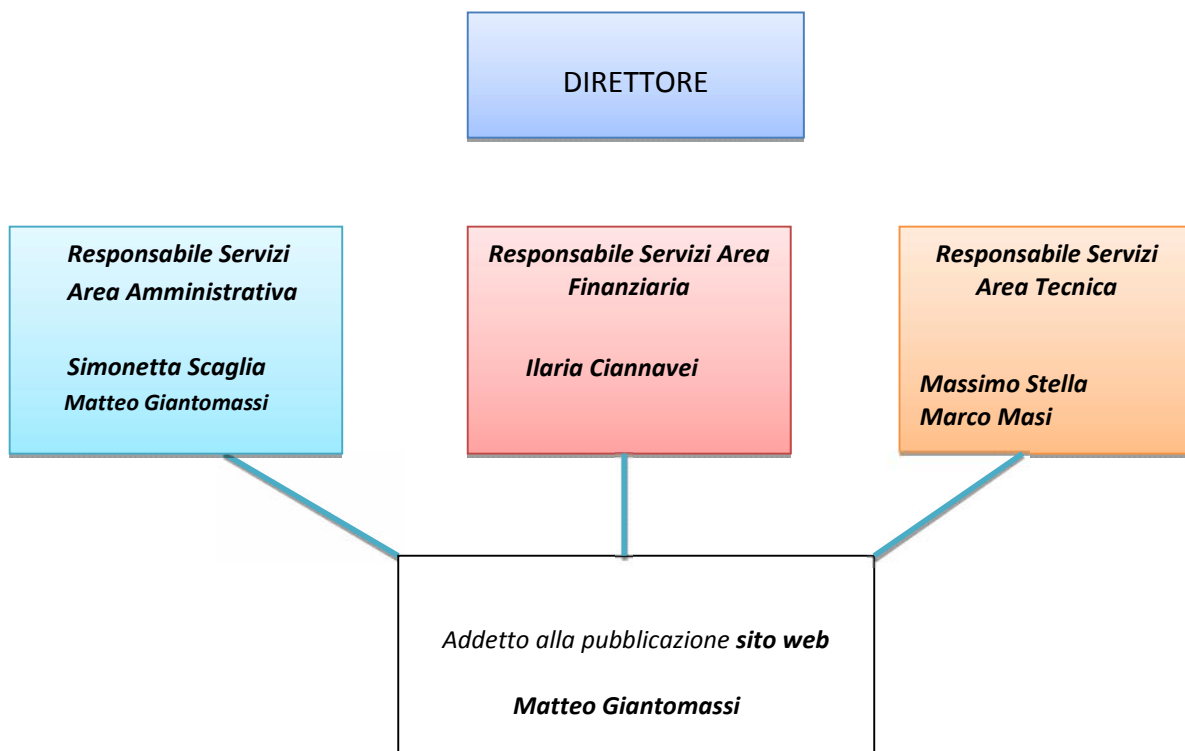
DIRETTORE

Responsabile Servizi Area Amministrativa

Simonetta Scaglia
Matteo Giantomassi

Responsabile Servizi Area Finanziaria

Ilaria Ciannavei

Responsabile Servizi Area Tecnica

Massimo Stella
Marco Masi

Addetto alla pubblicazione sito web

Matteo Giantomassi